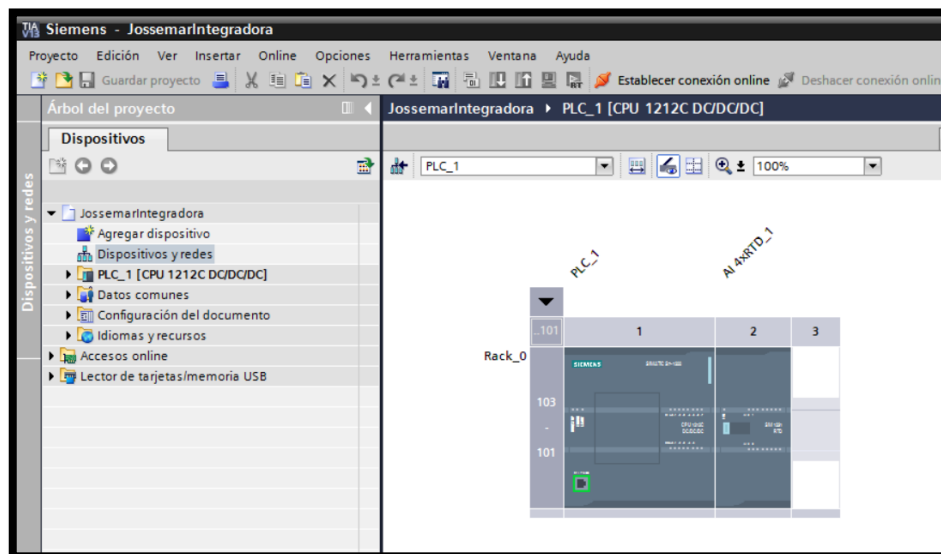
Siemens - JossemarIntegradora

Proyecto Edición Ver Insertar Online Opciones Herramientas Ventana Ayuda

Guardar proyecto Establecer conexión online Deshacer conexión onlin

Árbol del proyecto

Dispositivos

Dispositivos y redes

JossemarIntegradora
Agregar dispositivo
Dispositivos y redes
PLC_1 [CPU 1212C DC/DC/DC]
Datos comunes
Configuración del documento
Idiomas y recursos
Accesos online
Lector de tarjetas/memoria USB

JossemarIntegradora ▸ PLC_1 [CPU 1212C DC/DC/DC]

PLC_1 100%

PLC_1

AI 4xRTD_1

| ...101 | 1 | 2 | 3 |
|---|---|---|---|

Rack_0

103

101

SIEMENS

SIMATIC S7-1200

CPU 1212C DC/DC/DC

SM 1231 RTD